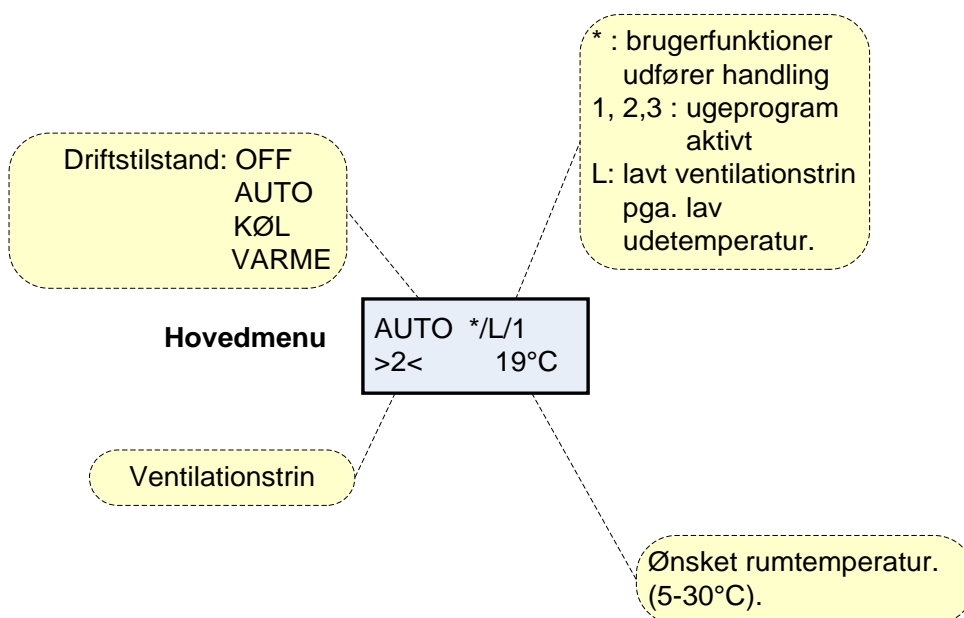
Driftstilstand: OFF
AUTO
KØL
VARME

\* : brugerfunktioner udfører handling
1, 2,3 : ugeprogram aktivt
L: lavt ventilationstrin pga. lav udetemperatur.

Hovedmenu

AUTO \*/L/1
>2< 19°C

Ventilationstrin

Ønsket rumtemperatur. (5-30°C).